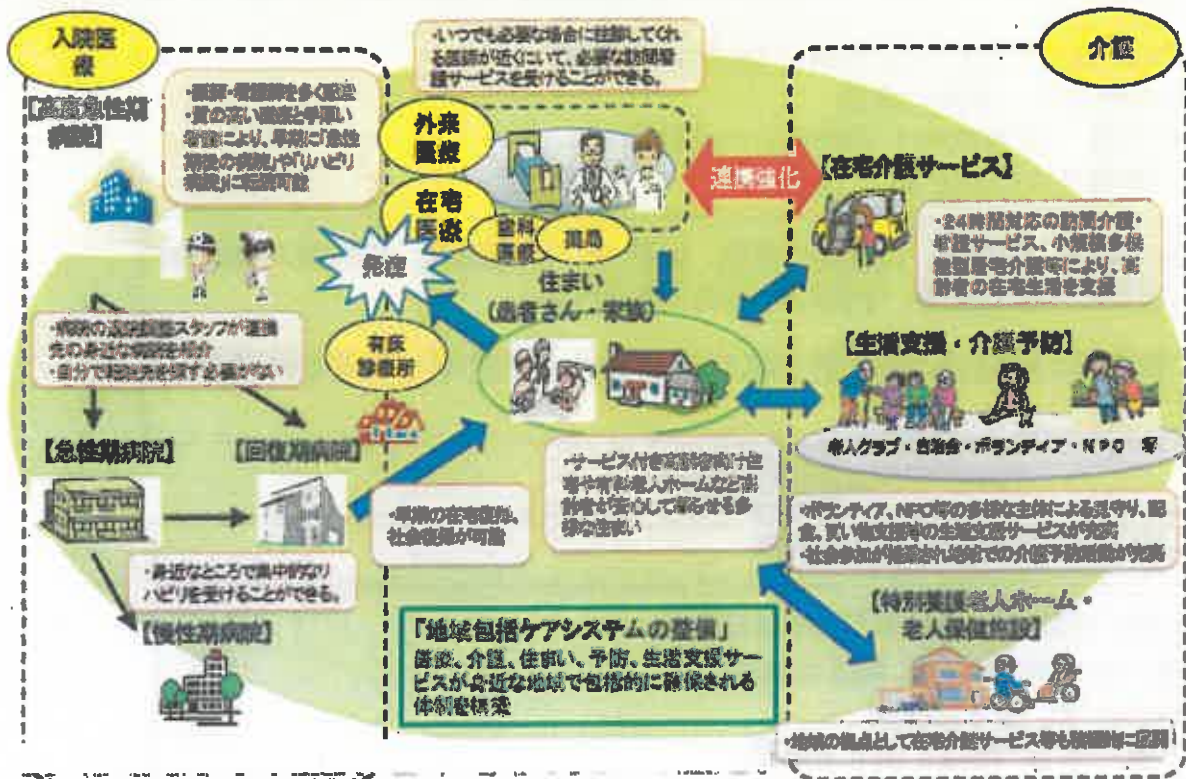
入院医療

【高度急性期病院】

・医師・看護師を多く配置
・質の高い医療と手厚い看護により、早期に「急性期後の病院」や「リハビリ病院」に転院可能

・いつでも必要な場合に往診してくれる医師が近くにいて、必要な訪問看護サービスを受けることができる。

外来医療

在宅医療

歯科医療

薬局

連携強化

介護

【在宅介護サービス】

・24時間対応の訪問介護・看護サービス、小規模多機能型居宅介護等により、高齢者の在宅生活を支援

発症

住まい
（患者さん・家族）

有床診療所

・病院の退院調整スタッフが退院先の身近な病院を紹介
・自分で転院先を探す必要がない

【生活支援・介護予防】

老人クラブ・自治会・ボランティア・NPO 等

【急性期病院】

【回復期病院】

・サービス付き高齢者向け住宅や有料老人ホームなど高齢者が安心して暮らせる多様な住まい

・早期の在宅復帰、社会復帰が可能

・ボランティア、NPO等の多様な主体による見守り、配食、買い物支援等の生活支援サービスが充実
・社会参加が推進され地域での介護予防活動が充実

・身近なところで集中的なリハビリを受けることができる。

【慢性期病院】

「地域包括ケアシステムの整備」
医療、介護、住まい、予防、生活支援サービスが身近な地域で包括的に確保される体制を構築

【特別養護老人ホーム・老人保健施設】

・地域の拠点として在宅介護サービス等も積極的に展開